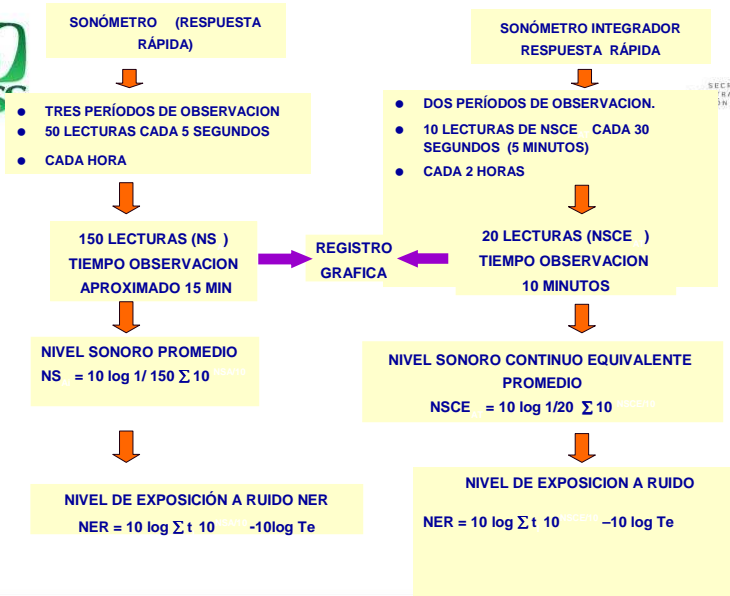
SONÓMETRO (RESPUESTA RÁPIDA)

• TRES PERÍODOS DE OBSERVACION
• 50 LECTURAS CADA 5 SEGUNDOS
• CADA HORA

150 LECTURAS (NS )
TIEMPO OBSERVACION
APROXIMADO 15 MIN

NIVEL SONORO PROMEDIO
NS = 10 log 1/ 150 $\sum$ 10

NIVEL DE EXPOSICIÓN A RUIDO NER
NER = 10 log $\sum$ t 10 -10log Te

SONÓMETRO INTEGRADOR
RESPUESTA RÁPIDA

• DOS PERÍODOS DE OBSERVACION.
• 10 LECTURAS DE NSCE CADA 30 SEGUNDOS (5 MINUTOS)
• CADA 2 HORAS

20 LECTURAS (NSCE )
TIEMPO OBSERVACION
10 MINUTOS

REGISTRO
GRAFICA

NIVEL SONORO CONTINUO EQUIVALENTE PROMEDIO
NSCE = 10 log 1/20 $\sum$ 10

NIVEL DE EXPOSICION A RUIDO
NER = 10 log $\sum$ t 10 –10 log Te